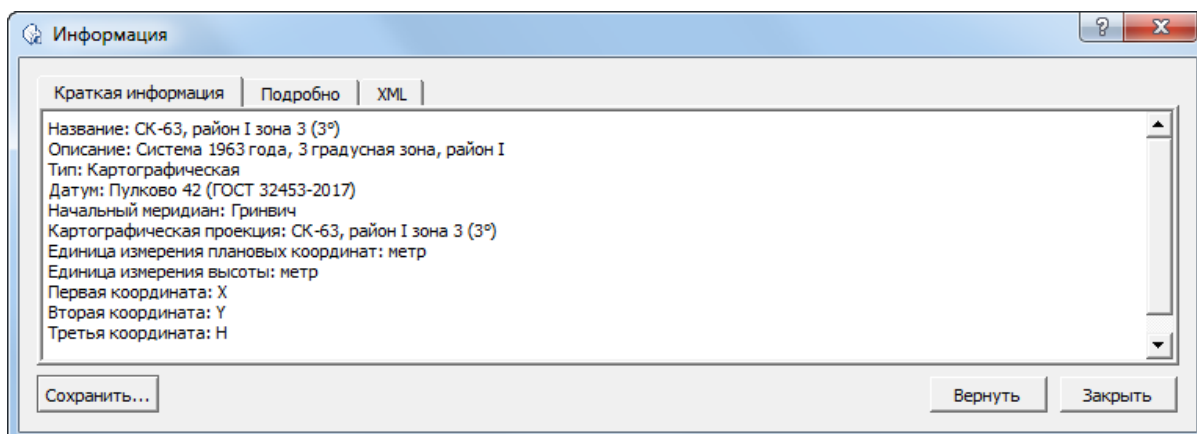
Информация

Краткая информация | Подробно | XML

Название: СК-63, район I зона 3 (3°)
Описание: Система 1963 года, 3 градусная зона, район I
Тип: Картографическая
Датум: Пулково 42 (ГОСТ 32453-2017)
Начальный меридиан: Гринвич
Картографическая проекция: СК-63, район I зона 3 (3°)
Единица измерения плановых координат: метр
Единица измерения высоты: метр
Первая координата: X
Вторая координата: Y
Третья координата: H

Сохранить... | Вернуть | Закрыть